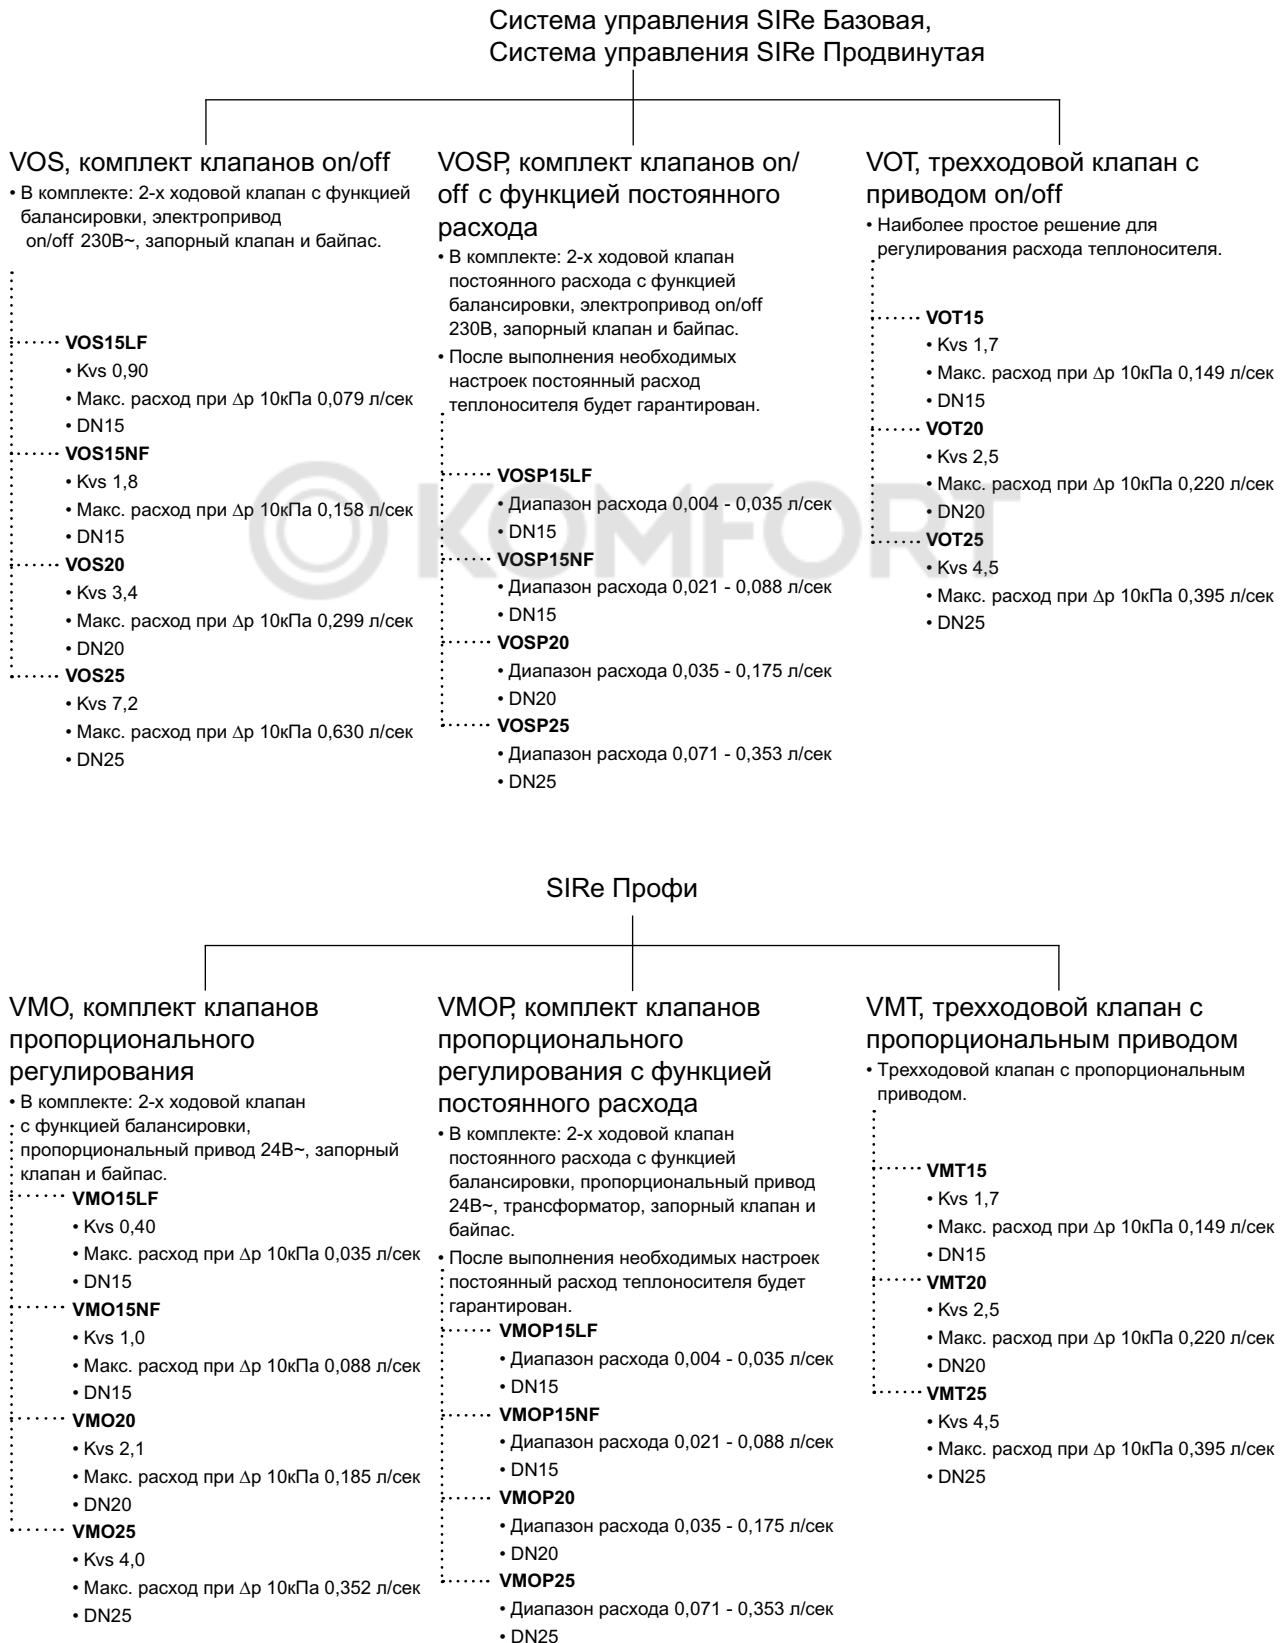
Система управления SIRe Базовая,
Система управления SIRe Продвинутая

VOS, комплект клапанов on/off
• В комплекте: 2-х ходовой клапан с функцией балансировки, электропривод on/off 230В~, запорный клапан и байпас.

VOS15LF
• Kvs 0,90
• Макс. расход при Δp 10кПа 0,079 л/сек
• DN15
VOS15NF
• Kvs 1,8
• Макс. расход при Δp 10кПа 0,158 л/сек
• DN15
VOS20
• Kvs 3,4
• Макс. расход при Δp 10кПа 0,299 л/сек
• DN20
VOS25
• Kvs 7,2
• Макс. расход при Δp 10кПа 0,630 л/сек
• DN25

VOSP, комплект клапанов on/off с функцией постоянного расхода
• В комплекте: 2-х ходовой клапан постоянного расхода с функцией балансировки, электропривод on/off 230В, запорный клапан и байпас.
• После выполнения необходимых настроек постоянный расход теплоносителя будет гарантирован.

VOSP15LF
• Диапазон расхода 0,004 - 0,035 л/сек
• DN15
VOSP15NF
• Диапазон расхода 0,021 - 0,088 л/сек
• DN15
VOSP20
• Диапазон расхода 0,035 - 0,175 л/сек
• DN20
VOSP25
• Диапазон расхода 0,071 - 0,353 л/сек
• DN25

VOT, трехходовой клапан с приводом on/off
• Наиболее простое решение для регулирования расхода теплоносителя.

VOT15
• Kvs 1,7
• Макс. расход при Δp 10кПа 0,149 л/сек
• DN15
VOT20
• Kvs 2,5
• Макс. расход при Δp 10кПа 0,220 л/сек
• DN20
VOT25
• Kvs 4,5
• Макс. расход при Δp 10кПа 0,395 л/сек
• DN25

KOMFORT

SIRe Профи

VMO, комплект клапанов пропорционального регулирования
• В комплекте: 2-х ходовой клапан с функцией балансировки, пропорциональный привод 24В~, запорный клапан и байпас.
VMO15LF
• Kvs 0,40
• Макс. расход при Δp 10кПа 0,035 л/сек
• DN15
VMO15NF
• Kvs 1,0
• Макс. расход при Δp 10кПа 0,088 л/сек
• DN15
VMO20
• Kvs 2,1
• Макс. расход при Δp 10кПа 0,185 л/сек
• DN20
VMO25
• Kvs 4,0
• Макс. расход при Δp 10кПа 0,352 л/сек
• DN25

VMOP, комплект клапанов пропорционального регулирования с функцией постоянного расхода
• В комплекте: 2-х ходовой клапан постоянного расхода с функцией балансировки, пропорциональный привод 24В~, трансформатор, запорный клапан и байпас.
• После выполнения необходимых настроек постоянный расход теплоносителя будет гарантирован.
VMOP15LF
• Диапазон расхода 0,004 - 0,035 л/сек
• DN15
VMOP15NF
• Диапазон расхода 0,021 - 0,088 л/сек
• DN15
VMOP20
• Диапазон расхода 0,035 - 0,175 л/сек
• DN20
VMOP25
• Диапазон расхода 0,071 - 0,353 л/сек
• DN25

VMT, трехходовой клапан с пропорциональным приводом
• Трехходовой клапан с пропорциональным приводом.

VMT15
• Kvs 1,7
• Макс. расход при Δp 10кПа 0,149 л/сек
• DN15
VMT20
• Kvs 2,5
• Макс. расход при Δp 10кПа 0,220 л/сек
• DN20
VMT25
• Kvs 4,5
• Макс. расход при Δp 10кПа 0,395 л/сек
• DN25